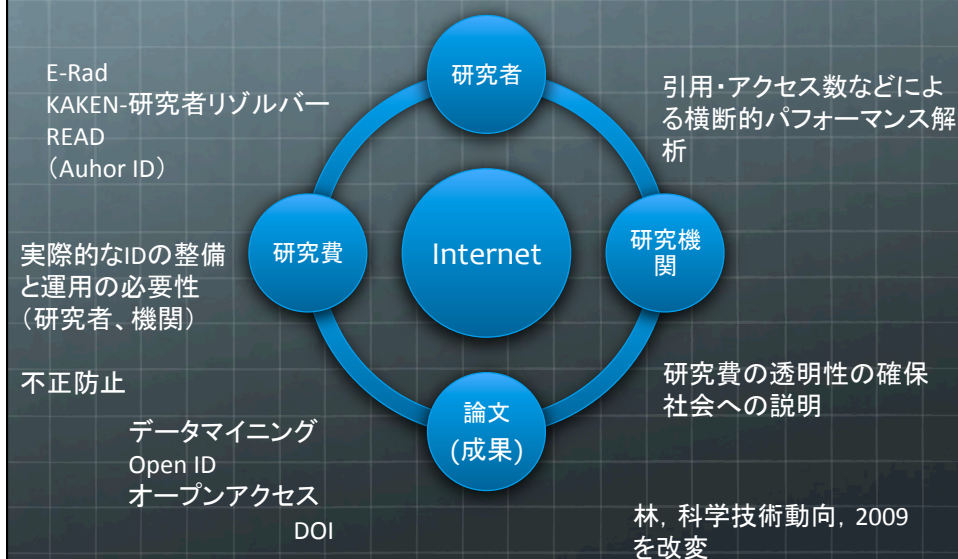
E-Rad
KAKEN-研究者リゾルバー
READ
（Auhor ID）

研究者

引用・アクセス数などによる横断的パフォーマンス解析

実際的なIDの整備と運用の必要性
（研究者、機関）

研究費

Internet

研究機関

不正防止

研究費の透明性の確保
社会への説明

論文
(成果)

データマイニング
Open ID
オープンアクセス
DOI

林，科学技術動向，2009を改変